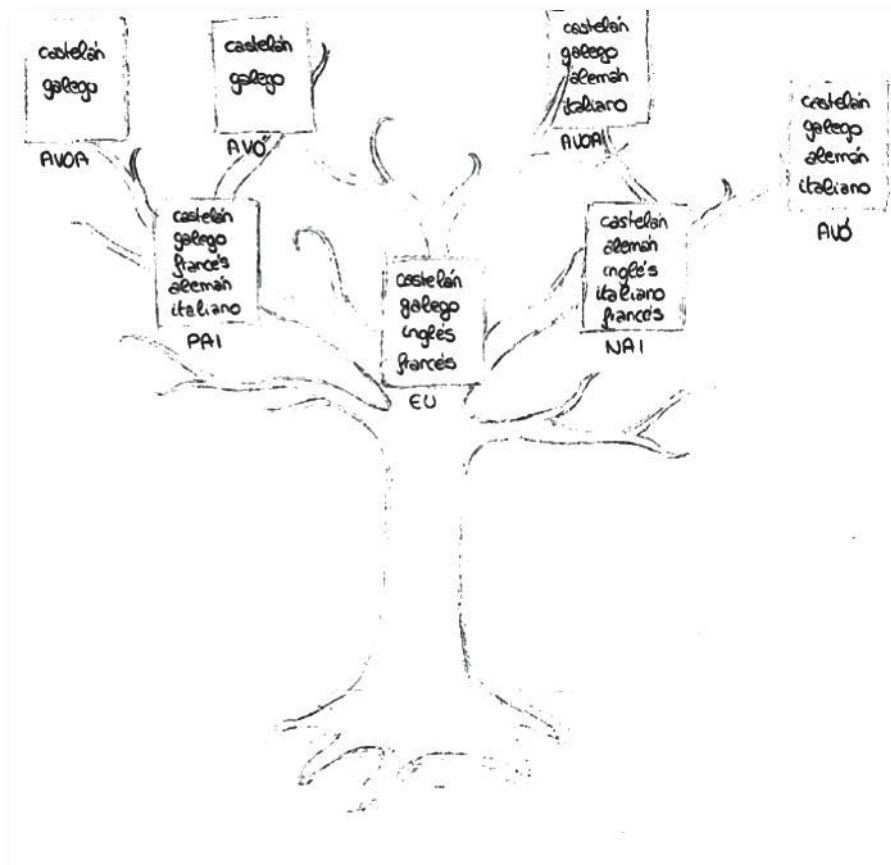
castelán
galego
AVOA

castelán
galego
AVÓ

castelán
galego
alemán
italiano
AVOA

castelán
galego
alemán
italiano
AVÓ

castelán
galego
francés
alemán
italiano
PAI

castelán
galego
inglés
francés
EU

castelán
alemán
inglés
italiano
francés
NAI